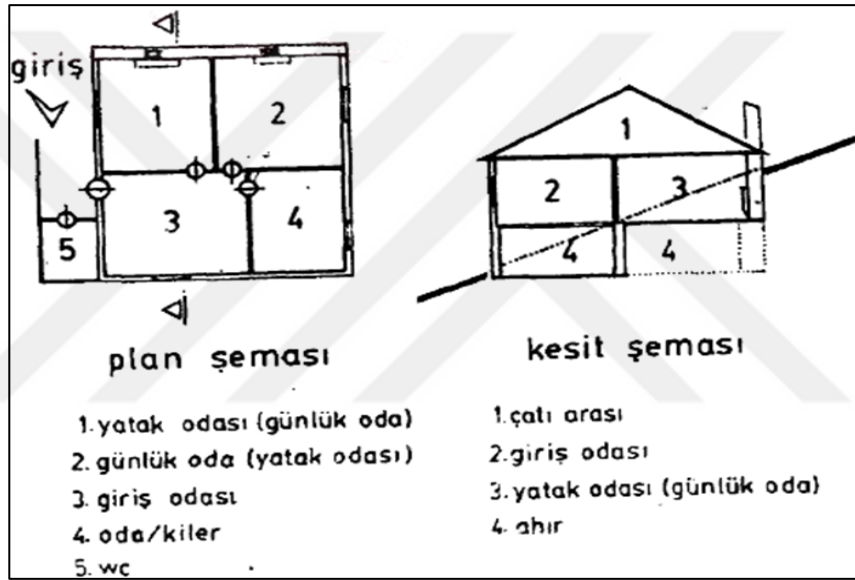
giriş

1 2

3 4

5

plan şeması

1. yatak odası (günlük oda)
2. günlük oda (yatak odası)
3. giriş odası
4. oda/kiler
5. wc

1

2 3

4 4

kesit şeması

1. çatı arası
2. giriş odası
3. yatak odası (günlük oda)
4. ahır